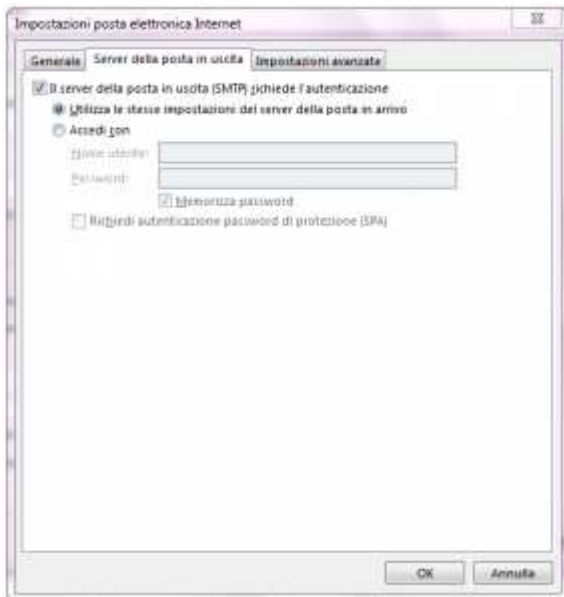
Impostazioni posta elettronica Internet

Generale | Server della posta in uscita | Impostazioni avanzate

Il server della posta in uscita (SMTP) richiede l'autenticazione

Utilizza le stesse impostazioni del server della posta in arrivo

Accedi con

Nome utente:

Password:

Memorizza password

Richiedi autenticazione password di protezione (SPA)

OK

Annulla